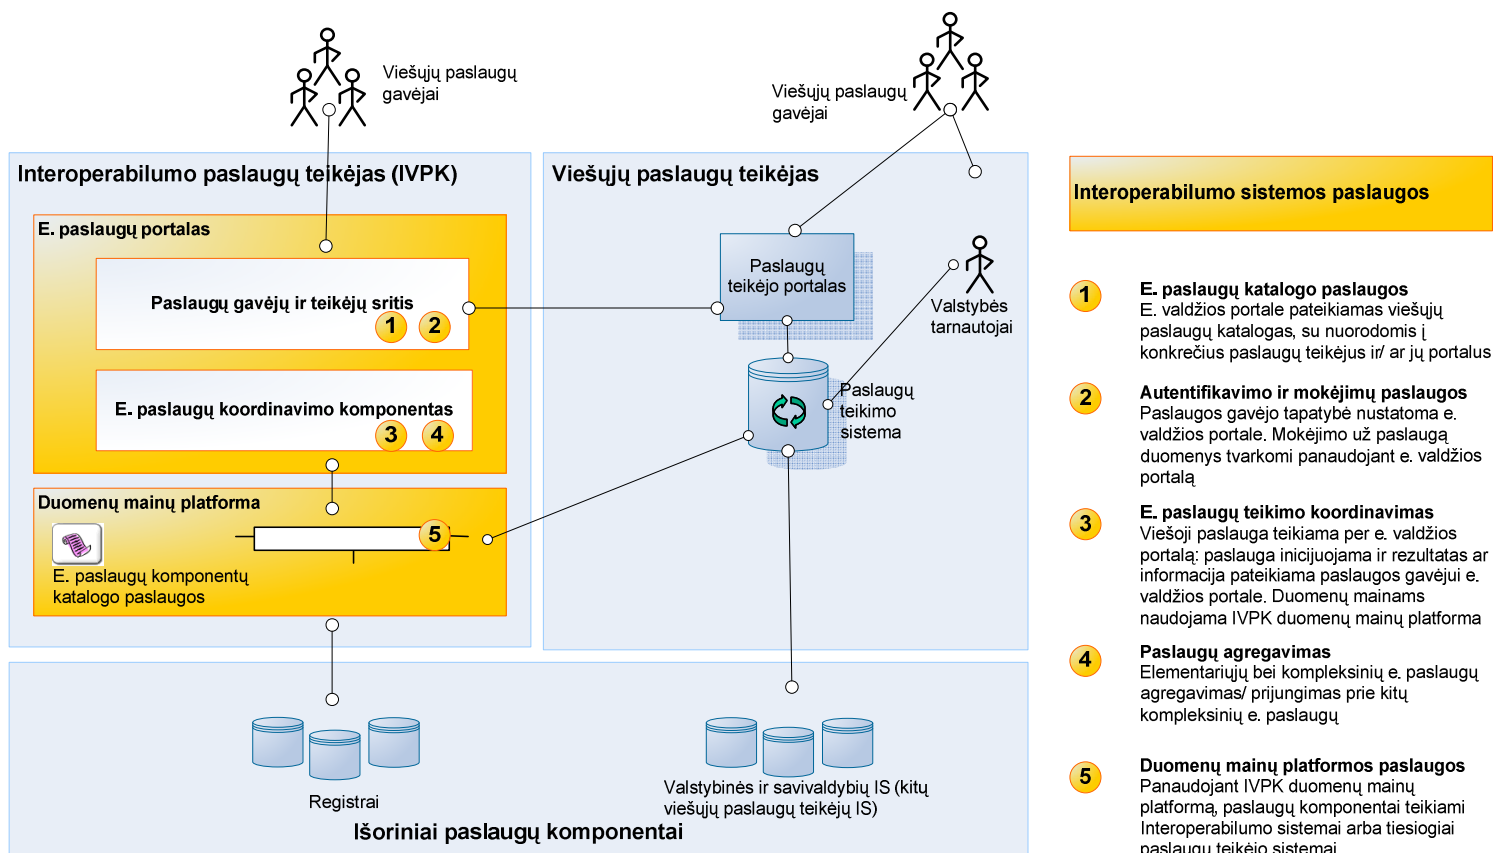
Viešųjų paslaugų gavėjai

Viešųjų paslaugų gavėjai

Interoperabilumo paslaugų teikėjas (IVPK)

E. paslaugų portalas

Paslaugų gavėjų ir teikėjų sritis

1 2

E. paslaugų koordinavimo komponentas

3 4

Duomenų mainų platforma

5

E. paslaugų komponentų katalogo paslaugos

Viešųjų paslaugų teikėjas

Paslaugų teikėjo portalas

Valstybės tarnautojai

Paslaugų teikimo sistema

Registrai

Valstybinės ir savivaldybių IS (kitų viešųjų paslaugų teikėjų IS)

Išoriniai paslaugų komponentai

Interoperabilumo sistemos paslaugos

1 E. paslaugų katalogo paslaugos
E. valdžios portale pateikiamas viešųjų paslaugų katalogas, su nuorodomis į konkrečius paslaugų teikėjus ir/ ar jų portalus

2 Autentifikavimo ir mokėjimų paslaugos
Paslaugos gavėjo tapatybė nustatoma e. valdžios portale. Mokėjimo už paslaugą duomenys tvarkomi panaudojant e. valdžios portalą

3 E. paslaugų teikimo koordinavimas
Viešoji paslauga teikiama per e. valdžios portalą: paslauga inicijuojama ir rezultatas ar informacija pateikiama paslaugos gavėjui e. valdžios portale. Duomenų mainams naudojama IVPK duomenų mainų platforma

4 Paslaugų agregavimas
Elementariųjų bei kompleksinių e. paslaugų agregavimas/ prijungimas prie kitų kompleksinių e. paslaugų

5 Duomenų mainų platformos paslaugos
Panaudojant IVPK duomenų mainų platformą, paslaugų komponentai teikiami Interoperabilumo sistemai arba tiesiogiai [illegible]